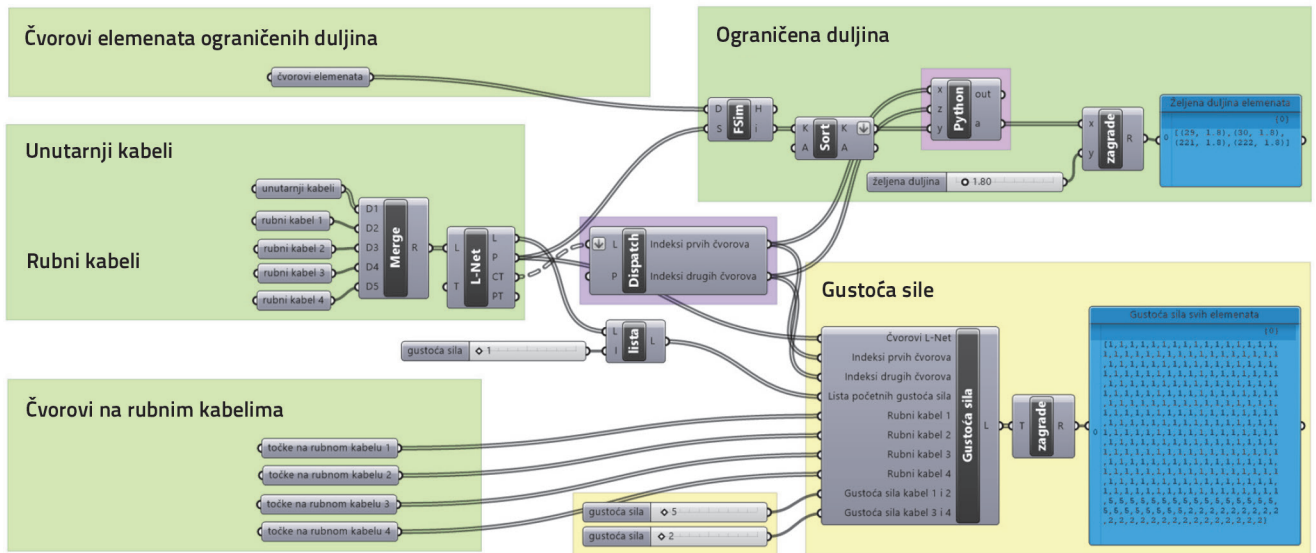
Čvorovi elemenata ograničenih duljina

čvorovi elemenata

Ograničena duljina

D
S
FSim
H
i

K
A
Sort
K
A

x
z
y
Python
out
a

x
y
zagrade
R

Željena duljina elemenata
{0}
0 {(29, 1.8), (30, 1.8), (221, 1.8), (222, 1.8)}

željena duljina
1.80

Unutarnji kabeli

unutarnji kabeli
rubni kabel 1
rubni kabel 2
rubni kabel 3
rubni kabel 4

Rubni kabeli

D1
D2
D3
D4
D5
Merge
R

L
T
L-Net
L
P
CT
PT

L
P
Dispatch
Indeksi prvih čvorova
Indeksi drugih čvorova

Gustoća sile

gustoća sila
1

L
i
lista
L

Čvorovi na rubnim kabelima

točke na rubnom kabelu 1
točke na rubnom kabelu 2
točke na rubnom kabelu 3
točke na rubnom kabelu 4

gustoća sila
5
gustoća sila
2

Čvorovi L-Net
Indeksi prvih čvorova
Indeksi drugih čvorova
Lista početnih gustoća sila
Rubni kabel 1
Rubni kabel 2
Rubni kabel 3
Rubni kabel 4
Gustoća sila kabel 1 i 2
Gustoća sila kabel 3 i 4
Gustoća sila
L

T
zagrade
R

Gustoća sila svih elemenata
{0}
0 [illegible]